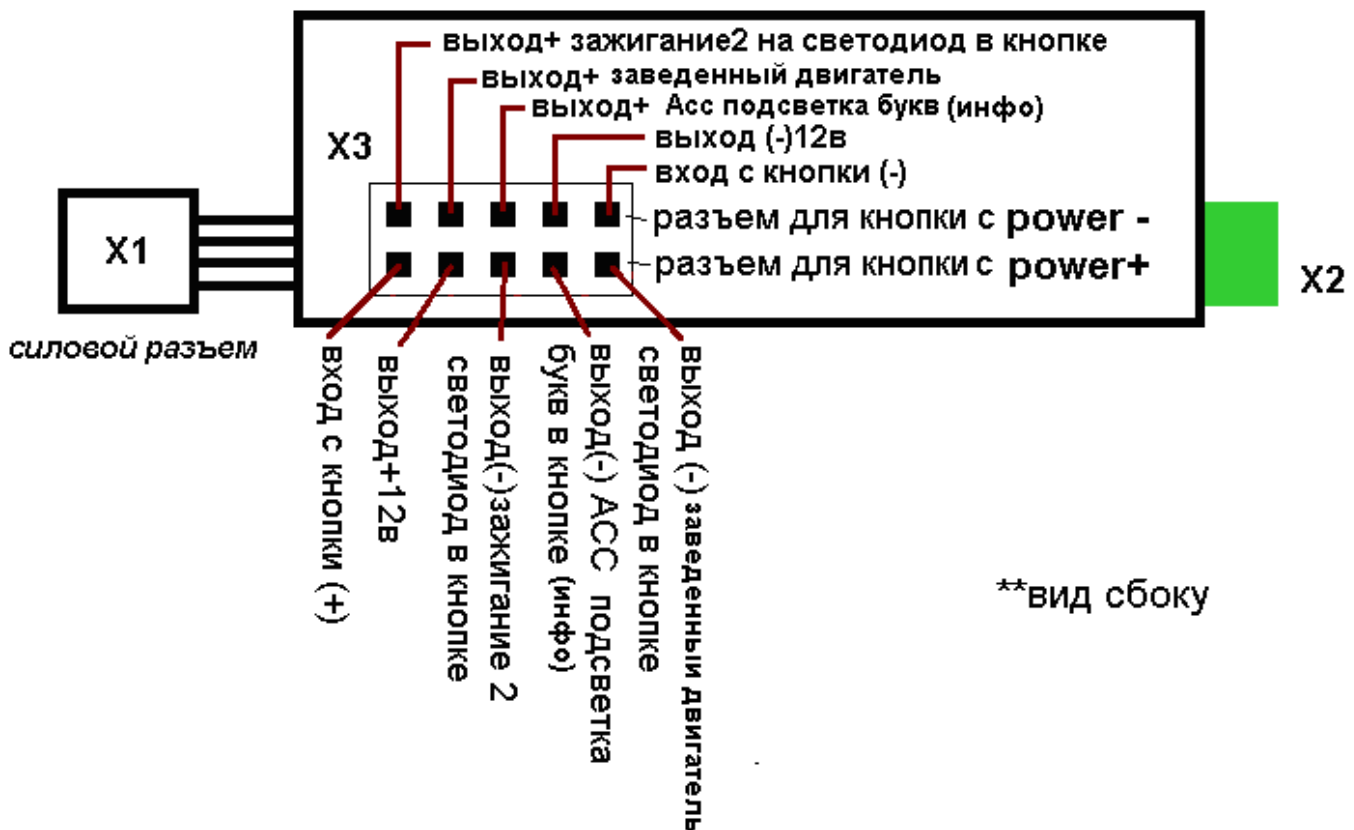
выход+ зажигание2 на светодиод в кнопке
выход+ заведенный двигатель
выход+ Асс подсветка букв (инфо)
выход (-)12в
вход с кнопки (-)

X3

разъем для кнопки с power -
разъем для кнопки с power+

X1

силовой разъем

X2

вход с кнопки (+)
выход+12в
светодиод в кнопке
выход(-)зажигание 2
букв в кнопке (инфо)
выход(-) АСС подсветка
светодиод в кнопке
выход (-) заведенныи двигатель

**вид сбоку